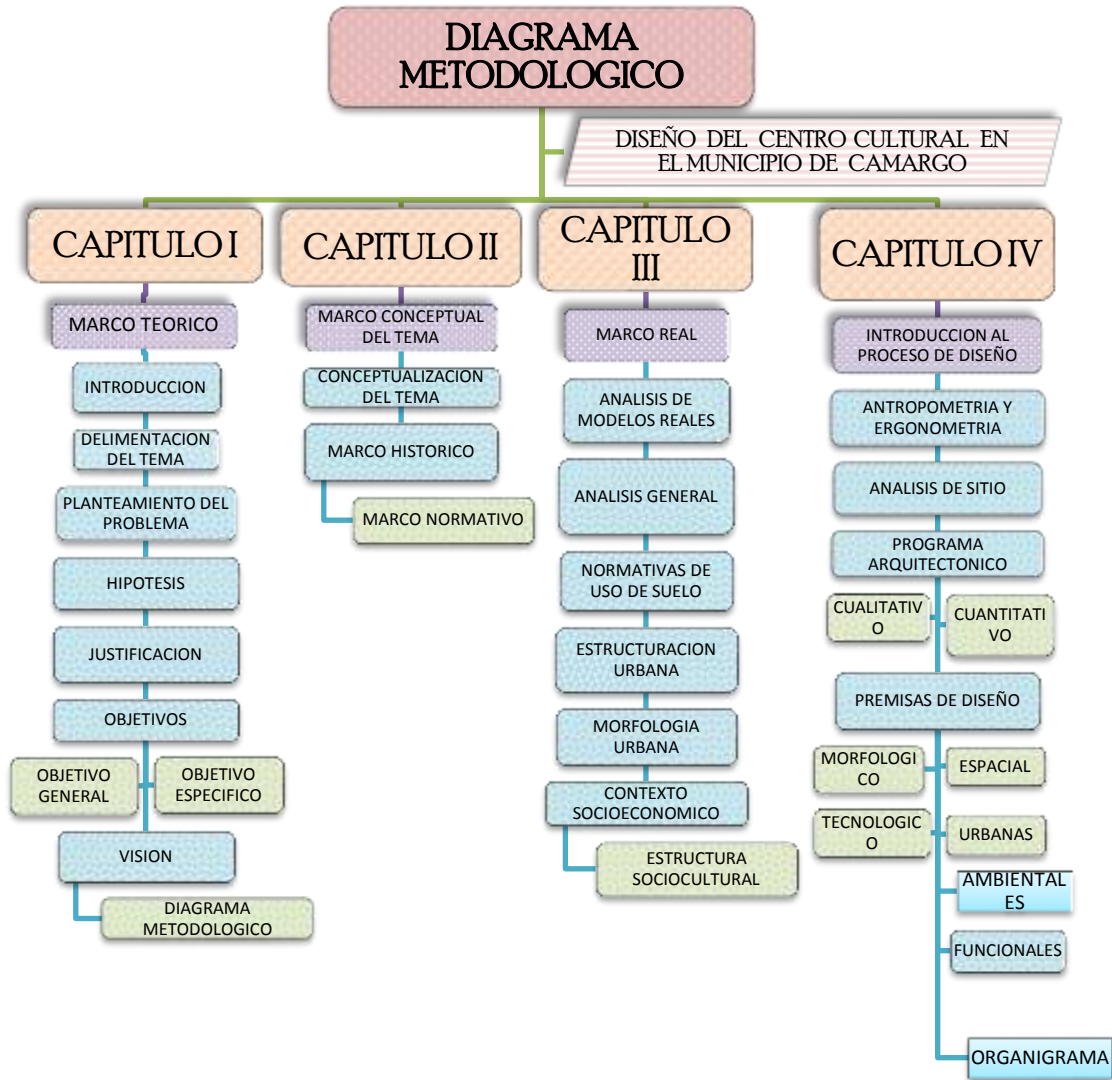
DIAGRAMA METODOLOGICO

DISEÑO DEL CENTRO CULTURAL EN EL MUNICIPIO DE CAMARGO

CAPITULO I

MARCO TEORICO

INTRODUCCION

DELIMENTACION DEL TEMA

PLANTEAMIENTO DEL PROBLEMA

HIPOTESIS

JUSTIFICACION

OBJETIVOS

OBJETIVO GENERAL

OBJETIVO ESPECIFICO

VISION

DIAGRAMA METODOLOGICO

CAPITULO II

MARCO CONCEPTUAL DEL TEMA

CONCEPTUALIZACION DEL TEMA

MARCO HISTORICO

MARCO NORMATIVO

CAPITULO III

MARCO REAL

ANALISIS DE MODELOS REALES

ANALISIS GENERAL

NORMATIVAS DE USO DE SUELO

ESTRUCTURACION URBANA

MORFOLOGIA URBANA

CONTEXTO SOCIOECONOMICO

ESTRUCTURA SOCIOCULTURAL

CAPITULO IV

INTRODUCCION AL PROCESO DE DISEÑO

ANTROPOMETRIA Y ERGONOMETRIA

ANALISIS DE SITIO

PROGRAMA ARQUITECTONICO

CUALITATIVO

CUANTITATIVO

PREMISAS DE DISEÑO

MORFOLOGICO

ESPACIAL

TECNOLOGICO

URBANAS

AMBIENTALES

FUNCIONALES

ORGANIGRAMA